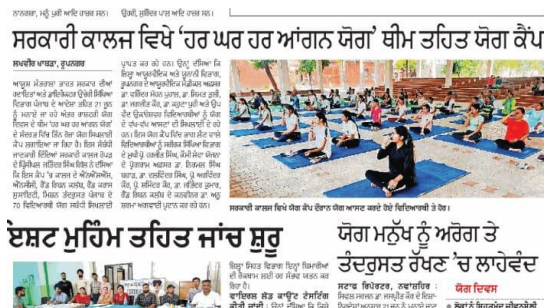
ਸਰਕਾਰੀ ਕਾਲਜ ਵਿਖੇ 'ਹਰ ਘਰ ਹਰ ਆਂਗਨ ਯੋਗ' ਥੀਮ ਤਹਿਤ ਯੋਗ ਕੈਂਪ

ਸਰਕਾਰੀ ਕਾਲਜ ਵਿਖੇ ਯੋਗ ਕੈਂਪ ਦੌਰਾਨ ਯੋਗ ਆਸਣ ਕਰਦੇ ਹੋਏ ਵਿਦਿਆਰਥੀ ਤੇ ਹੋਰ।

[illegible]ਏਸ਼ਣ ਮੁਹਿੰਮ ਤਹਿਤ ਜਾਂਚ ਸ਼ੁਰੂ

ਯੋਗ ਮਨੁੱਖ ਨੂੰ ਅਰੋਗ ਤੇ ਤੰਦਰੁਸਤ ਰੱਖਣ 'ਚ ਲਾਹੇਵੰਦ

ਯੋਗ ਦਿਵਸ